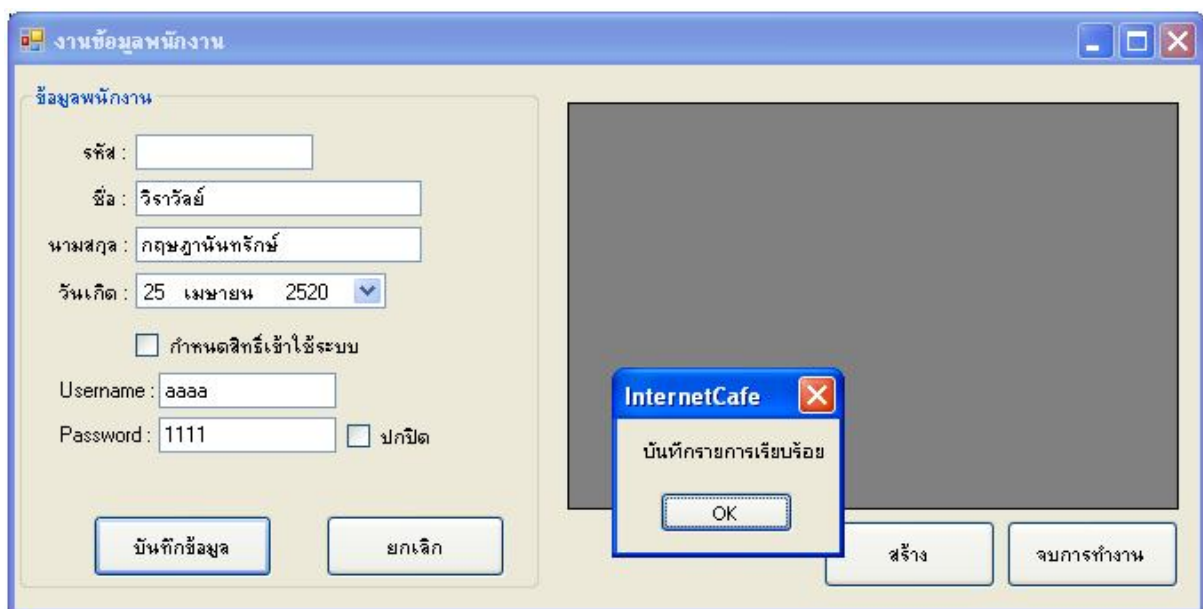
งานข้อมูลพนักงาน

ข้อมูลพนักงาน

รหัส :

ชื่อ : วิราวัลย์

นามสกุล : กฤษฎานันทรักษ์

วันเกิด : 25 เมษายน 2520

กำหนดสิทธิ์เข้าใช้ระบบ

Username : aaaa

Password : 1111

ปกปิด

บันทึกข้อมูล

ยกเลิก

InternetCafe

บันทึกรายการเรียบร้อย

OK

สร้าง

จบการทำงาน